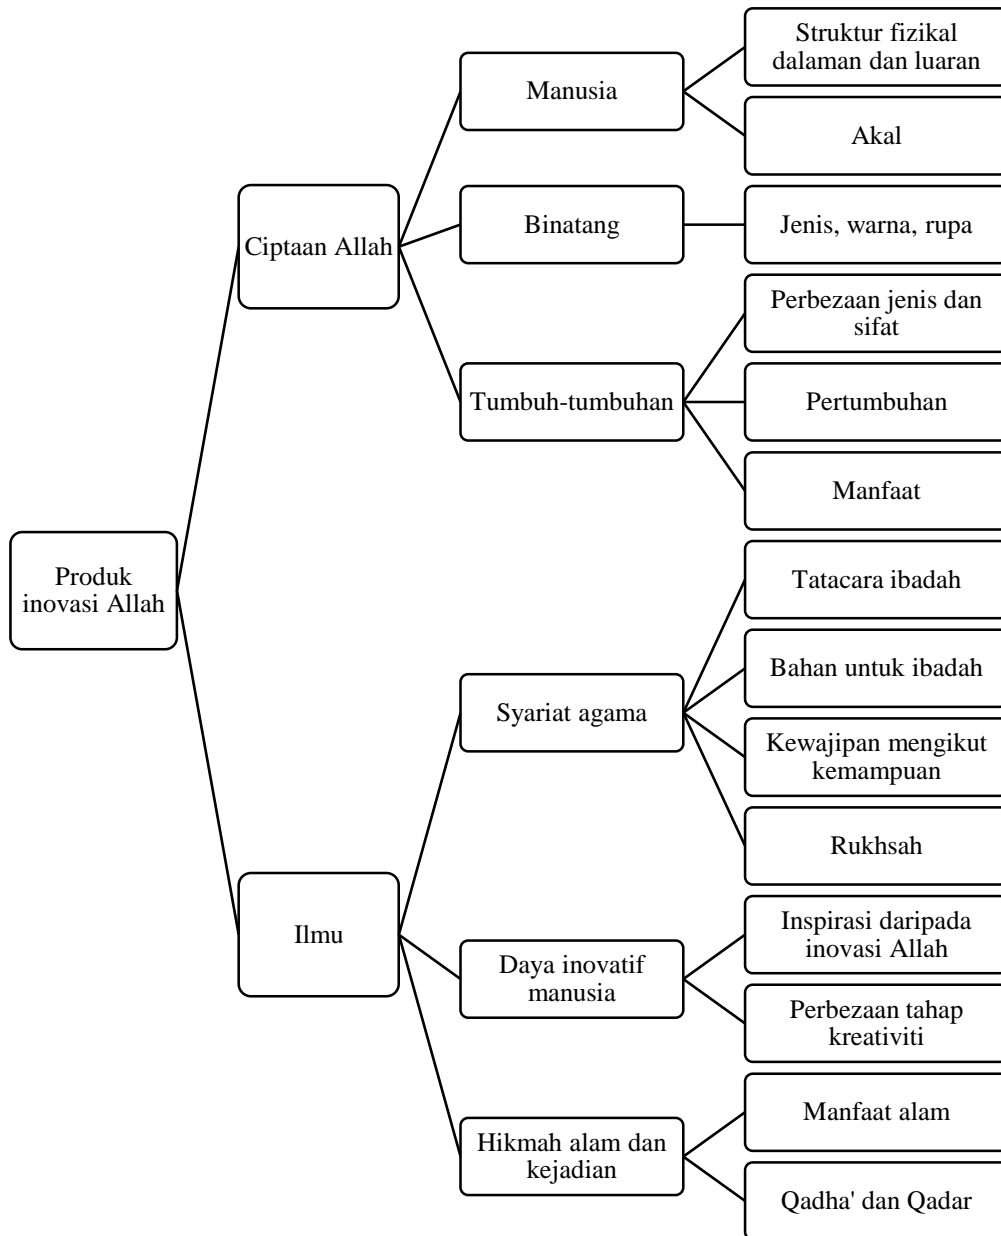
Produk inovasi Allah

Ciptaan Allah

Manusia

Struktur fizikal dalaman dan luaran

Akal

Binatang

Jenis, warna, rupa

Tumbuh-tumbuhan

Perbezaan jenis dan sifat

Pertumbuhan

Manfaat

Ilmu

Syariat agama

Tatacara ibadah

Bahan untuk ibadah

Kewajipan mengikut kemampuan

Rukhsah

Daya inovatif manusia

Inspirasi daripada inovasi Allah

Perbezaan tahap kreativiti

Hikmah alam dan kejadian

Manfaat alam

Qadha' dan Qadar